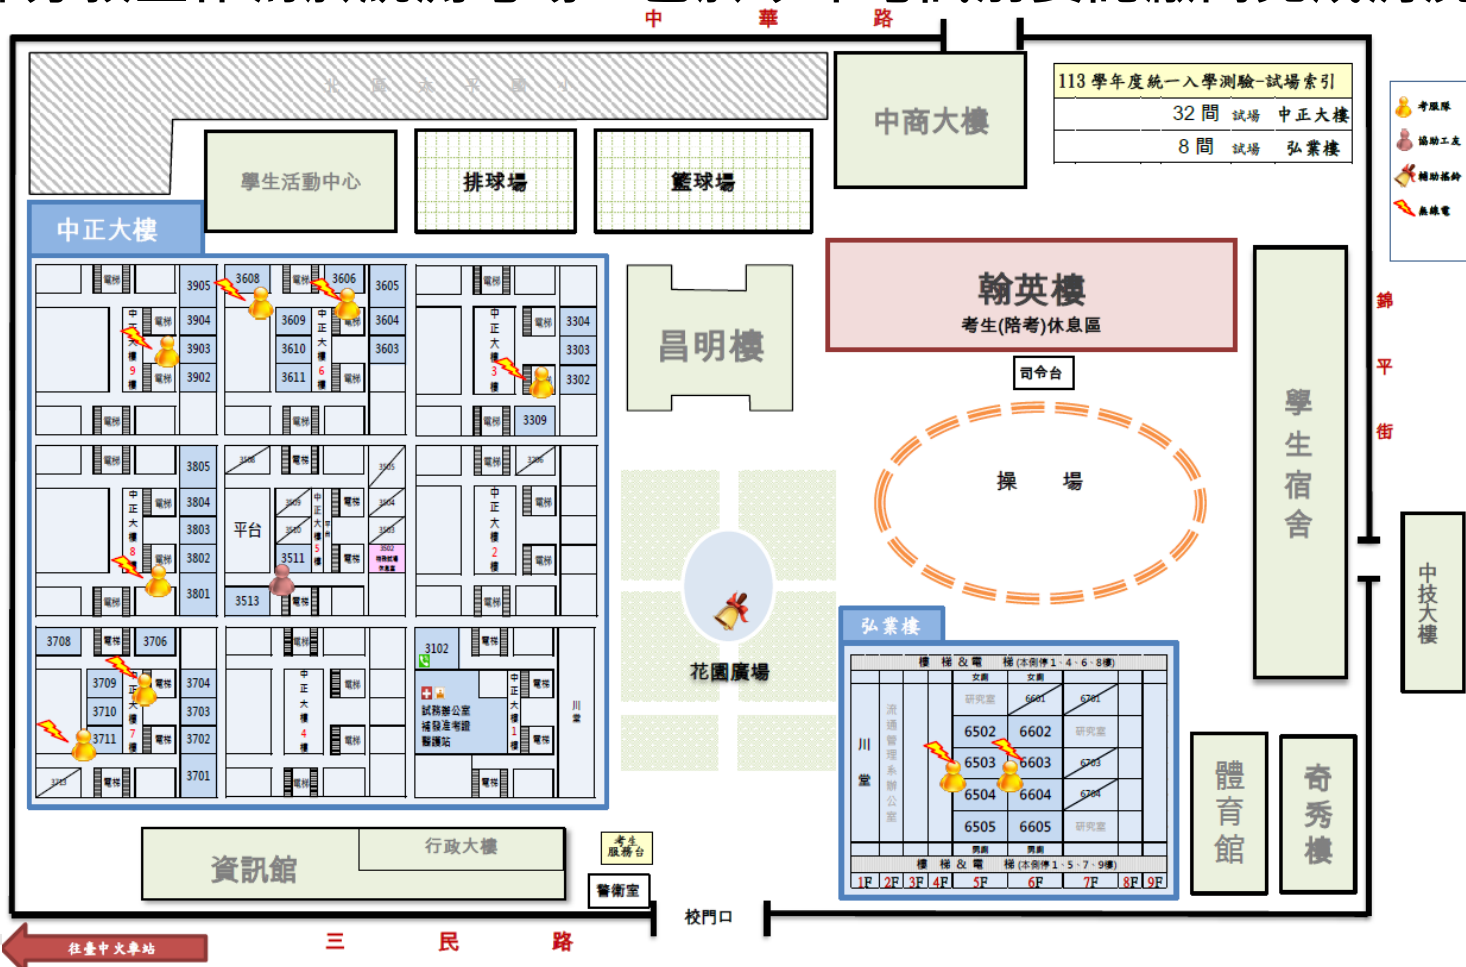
中 華 路

113 學年度統一入學測驗-試場索引

| | | |
|---|---|---|
| 32 間 | 試場 | 中正大樓 |
| 8 間 | 試場 | 弘業樓 |

考服隊
協助工友
輔助搖鈴
無線電

中商大樓

學生活動中心

排球場

籃球場

中正大樓

3905 3904 3903 3902 中正大樓9樓 電梯
3608 3606 3605 3609 3610 3611 3604 3603 中正大樓6樓 電梯
3304 3303 3302 3309 中正大樓3樓 電梯
3805 3804 3803 3802 3801 中正大樓8樓 電梯
平台 3511 3513 中正大樓5樓 電梯
中正大樓2樓 電梯
3708 3706 3709 3710 3711 3704 3703 3702 3701 中正大樓7樓 電梯
中正大樓4樓 電梯
3102 試務處公室 補發准考證 醫護站 中正大樓1樓 電梯

昌明樓

翰英樓
考生(陪考)休息區

司令台

操 場

花園廣場

弘業樓

樓 梯 & 電 梯 (本側停1、4、6、8樓)
川堂 流通管理系辦公室
研究室 6601 6701
6502 6602 研究室
6503 6603 6703
6504 6604 6704
6505 6605 研究室
樓 梯 & 電 梯 (本側停1、5、7、9樓)
1F 2F 3F 4F 5F 6F 7F 8F 9F

學生宿舍

錦 平 街

中技大樓

體育館

奇秀樓

資訊館

行政大樓

考生服務台

警衛室

校門口

往臺中火車站

三 民 路